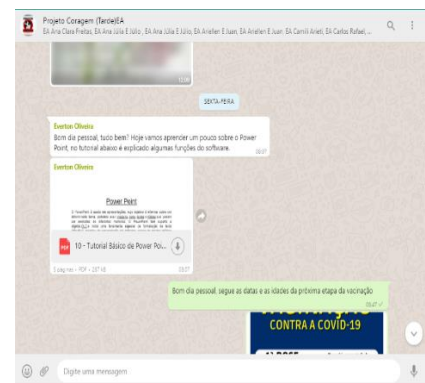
Projeto Coragem (Tarde)EA
EA Ana Clara Freitas, EA Ana Júlia E Júlio, EA Ana Júlia E Júlio, EA Ariellen E Juan, EA Camili Arieli, EA Carlos Rafael, ...

11:06

SEXTA-FEIRA

Everton Oliveira
Bom dia pessoal, tudo bem? Hoje vamos aprender um pouco sobre o Power Point, no tutorial abaixo é explicado algumas funções do software.
08:07

Everton Oliveira

Power Point

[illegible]

PDF 10 - Tutorial Básico de Power Poi...

5 páginas • PDF • 237 kB
08:07

Bom dia pessoal, segue as datas e as idades da próxima etapa da vacinação
08:27

CONTRA A COVID-19

Digite uma mensagem